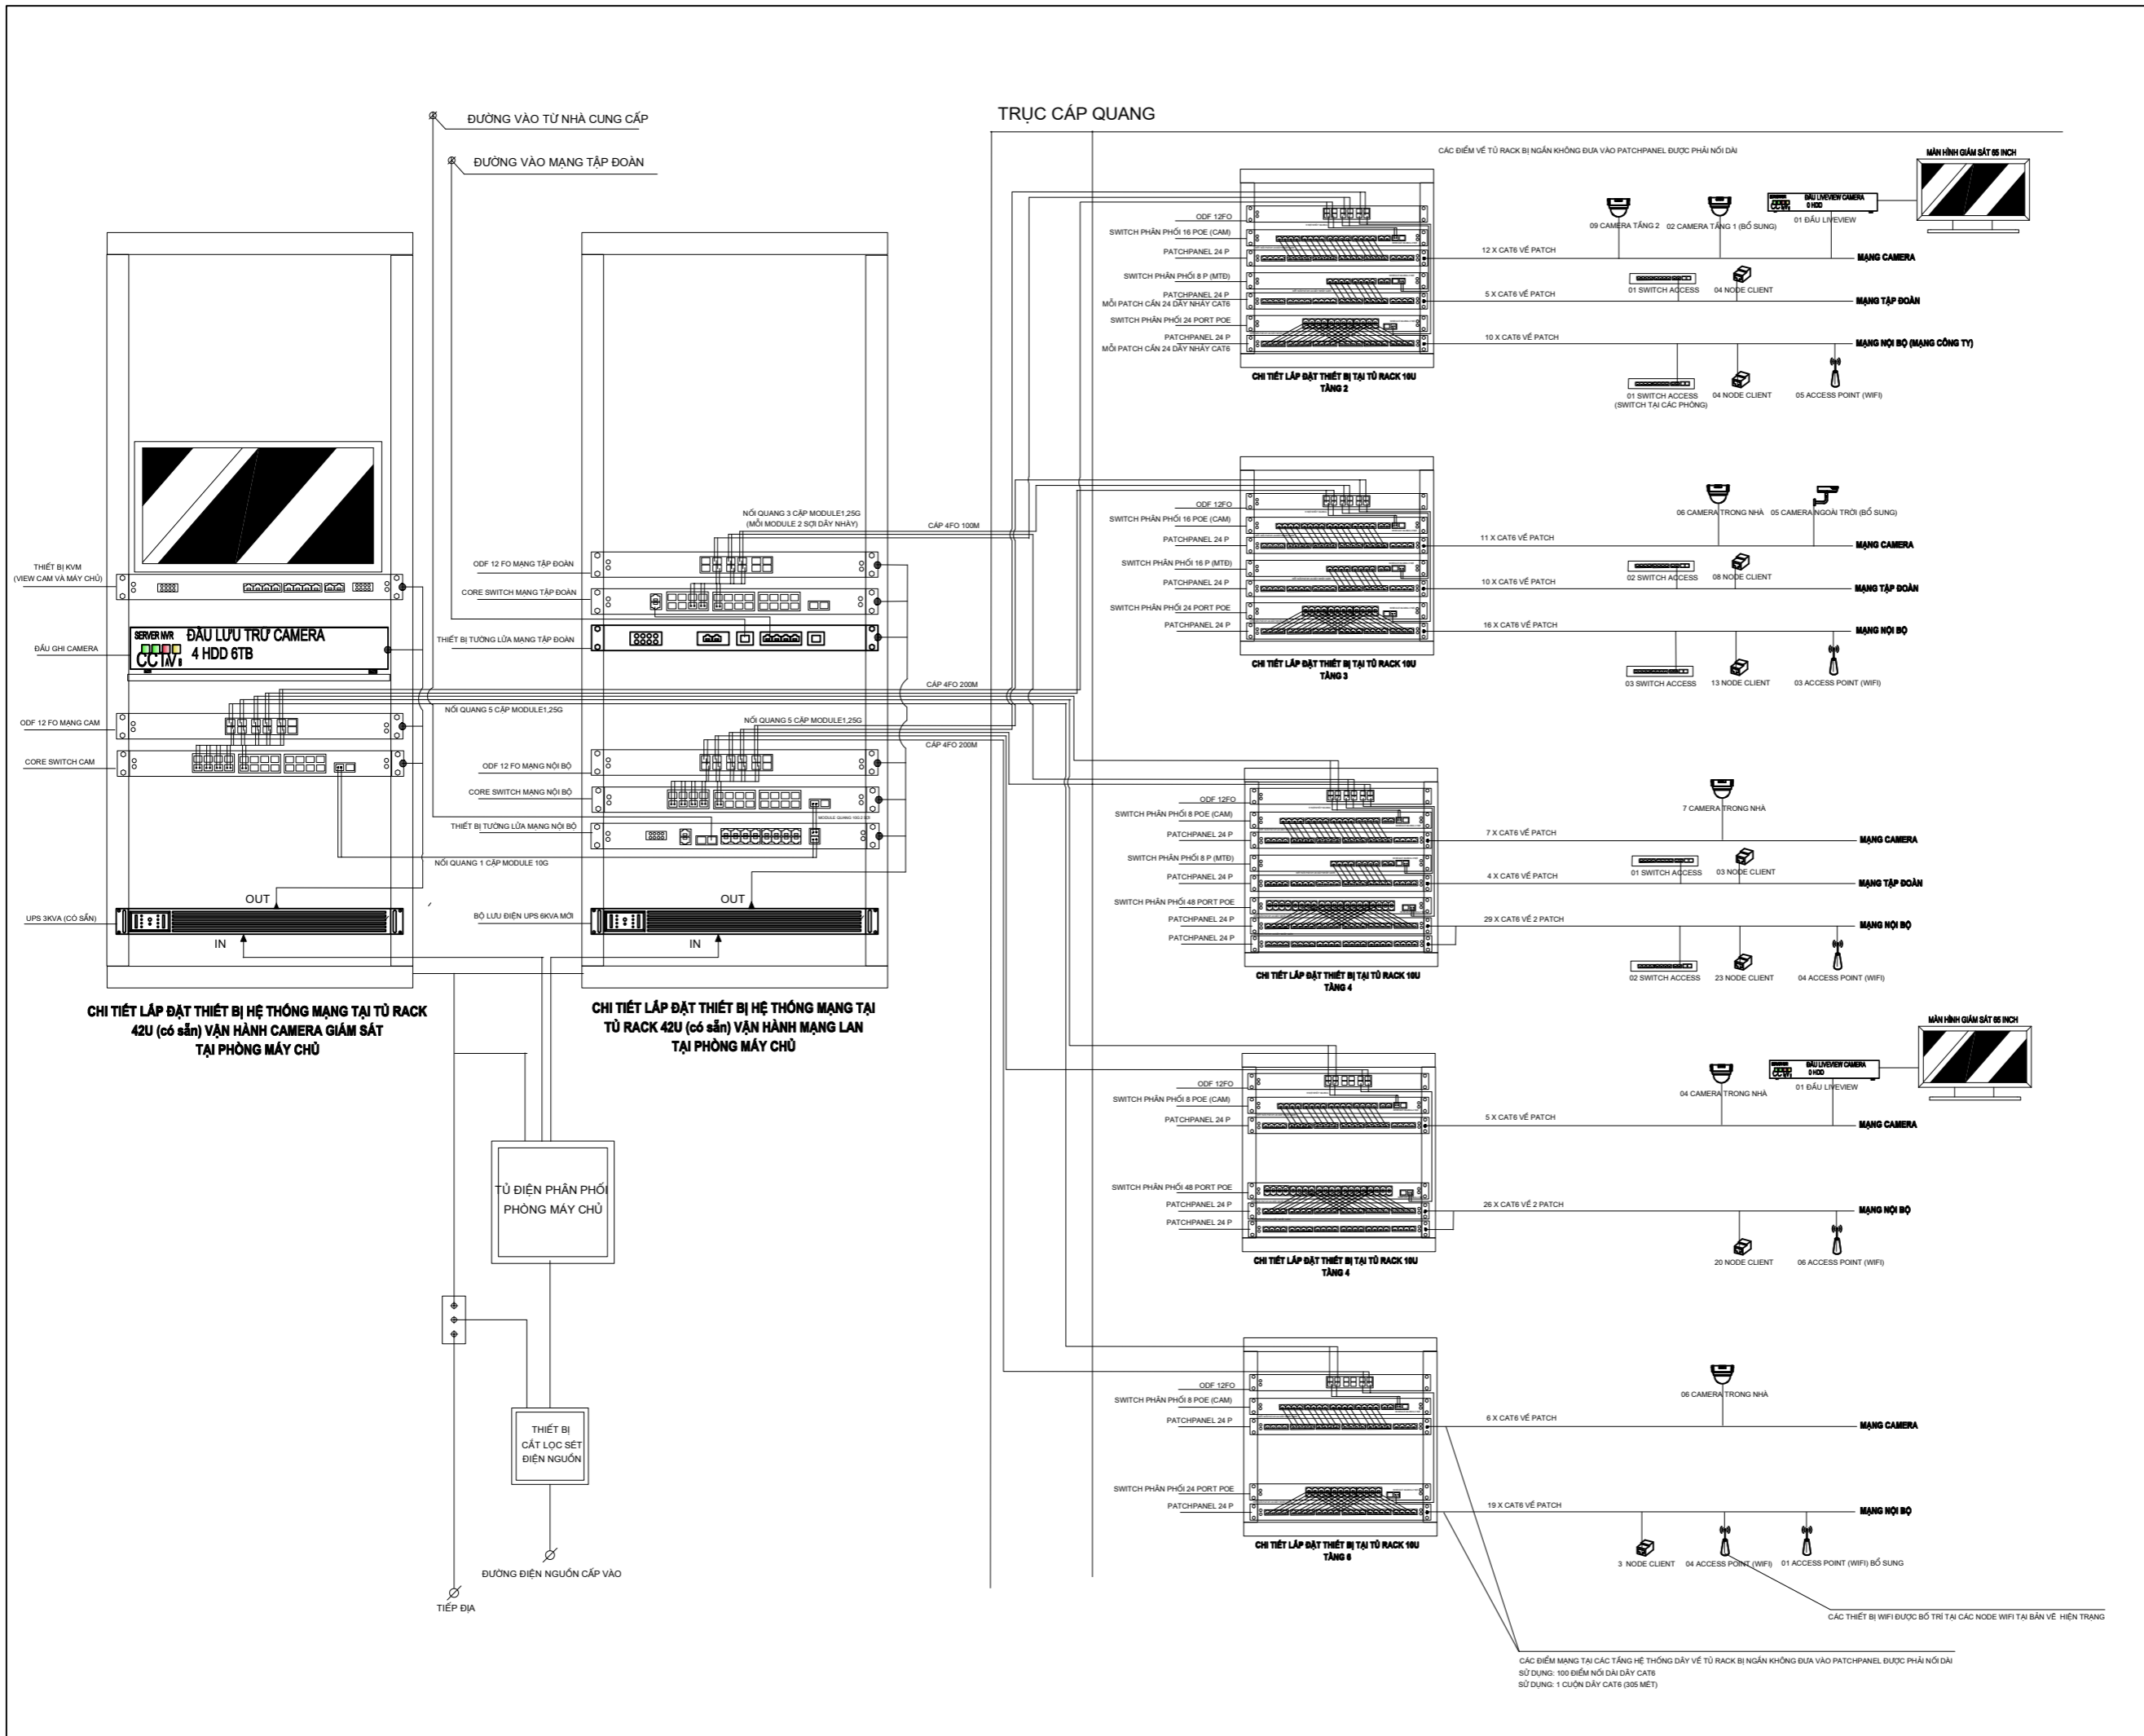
ĐƯỜNG VÀO TỪ NHÀ CUNG CẤP

ĐƯỜNG VÀO MẠNG TẬP ĐOÀN

TRỤC CÁP QUANG

CÁC ĐIỂM VỀ TỦ RACK BỊ NGẮN KHÔNG ĐƯA VÀO PATCHPANEL ĐƯỢC PHẢI NỐI DÀI

MÀN HÌNH GIÁM SÁT 65 INCH

ĐẦU LIVEVIEW CAMERA 0 HDD

01 ĐẦU LIVEVIEW

09 CAMERA TẦNG 2

02 CAMERA TẦNG 1 (BỔ SUNG)

ODF 12FO

SWITCH PHÂN PHỐI 16 POE (CAM)

PATCHPANEL 24 P

SWITCH PHÂN PHỐI 8 P (MTĐ)

PATCHPANEL 24 P

MỖI PATCH CẦN 24 DÂY NHẢY CAT6

SWITCH PHÂN PHỐI 24 PORT POE

PATCHPANEL 24 P

MỖI PATCH CẦN 24 DÂY NHẢY CAT6

12 X CAT6 VỀ PATCH

MẠNG CAMERA

01 SWITCH ACCESS

04 NODE CLIENT

5 X CAT6 VỀ PATCH

MẠNG TẬP ĐOÀN

10 X CAT6 VỀ PATCH

MẠNG NỘI BỘ (MẠNG CÔNG TY)

CHI TIẾT LẮP ĐẶT THIẾT BỊ TẠI TỦ RACK 10U TẦNG 2

01 SWITCH ACCESS (SWITCH TẠI CÁC PHÒNG)

04 NODE CLIENT

05 ACCESS POINT (WIFI)

NỐI QUANG 3 CẤP MODULE1,25G (MỖI MODULE 2 SỢI DÂY NHẢY)

CÁP 4FO 100M

06 CAMERA TRONG NHÀ

05 CAMERA NGOÀI TRỜI (BỔ SUNG)

ODF 12FO

SWITCH PHÂN PHỐI 16 POE (CAM)

PATCHPANEL 24 P

SWITCH PHÂN PHỐI 16 P (MTĐ)

PATCHPANEL 24 P

SWITCH PHÂN PHỐI 24 PORT POE

PATCHPANEL 24 P

11 X CAT6 VỀ PATCH

MẠNG CAMERA

02 SWITCH ACCESS

08 NODE CLIENT

10 X CAT6 VỀ PATCH

MẠNG TẬP ĐOÀN

16 X CAT6 VỀ PATCH

MẠNG NỘI BỘ

CHI TIẾT LẮP ĐẶT THIẾT BỊ TẠI TỦ RACK 10U TẦNG 3

03 SWITCH ACCESS

13 NODE CLIENT

03 ACCESS POINT (WIFI)

THIẾT BỊ KVM (VIEW CAM VÀ MÁY CHỦ)

ODF 12 FO MẠNG TẬP ĐOÀN

CORE SWITCH MẠNG TẬP ĐOÀN

THIẾT BỊ TƯỜNG LỬA MẠNG TẬP ĐOÀN

ĐẦU GHI CAMERA

SERVER NVR ĐẦU LƯU TRỮ CAMERA 4 HDD 6TB

CCTV

CÁP 4FO 200M

NỐI QUANG 5 CẤP MODULE1,25G

ODF 12 FO MẠNG CAM

CORE SWITCH CAM

NỐI QUANG 5 CẤP MODULE1,25G

CÁP 4FO 200M

ODF 12 FO MẠNG NỘI BỘ

CORE SWITCH MẠNG NỘI BỘ

THIẾT BỊ TƯỜNG LỬA MẠNG NỘI BỘ

MODULE QUANG 10G

NỐI QUANG 1 CẤP MODULE 10G

OUT

OUT

UPS 3KVA (CÓ SẴN)

BỘ LƯU ĐIỆN UPS 6KVA MỚI

IN

IN

7 CAMERA TRONG NHÀ

ODF 12FO

SWITCH PHÂN PHỐI 8 POE (CAM)

PATCHPANEL 24 P

SWITCH PHÂN PHỐI 8 P (MTĐ)

PATCHPANEL 24 P

SWITCH PHÂN PHỐI 48 PORT POE

PATCHPANEL 24 P

PATCHPANEL 24 P

7 X CAT6 VỀ PATCH

MẠNG CAMERA

01 SWITCH ACCESS

03 NODE CLIENT

4 X CAT6 VỀ PATCH

MẠNG TẬP ĐOÀN

29 X CAT6 VỀ 2 PATCH

MẠNG NỘI BỘ

CHI TIẾT LẮP ĐẶT THIẾT BỊ TẠI TỦ RACK 10U TẦNG 4

02 SWITCH ACCESS

23 NODE CLIENT

04 ACCESS POINT (WIFI)

CHI TIẾT LẮP ĐẶT THIẾT BỊ HỆ THỐNG MẠNG TẠI TỦ RACK 42U (có sẵn) VẬN HÀNH CAMERA GIÁM SÁT TẠI PHÒNG MÁY CHỦ

CHI TIẾT LẮP ĐẶT THIẾT BỊ HỆ THỐNG MẠNG TẠI TỦ RACK 42U (có sẵn) VẬN HÀNH MẠNG LAN TẠI PHÒNG MÁY CHỦ

MÀN HÌNH GIÁM SÁT 65 INCH

ĐẦU LIVEVIEW CAMERA 0 HDD

01 ĐẦU LIVEVIEW

04 CAMERA TRONG NHÀ

ODF 12FO

SWITCH PHÂN PHỐI 8 POE (CAM)

PATCHPANEL 24 P

5 X CAT6 VỀ PATCH

MẠNG CAMERA

SWITCH PHÂN PHỐI 48 PORT POE

PATCHPANEL 24 P

PATCHPANEL 24 P

26 X CAT6 VỀ 2 PATCH

MẠNG NỘI BỘ

CHI TIẾT LẮP ĐẶT THIẾT BỊ TẠI TỦ RACK 10U TẦNG 4

20 NODE CLIENT

06 ACCESS POINT (WIFI)

TỦ ĐIỆN PHÂN PHỐI PHÒNG MÁY CHỦ

06 CAMERA TRONG NHÀ

ODF 12FO

SWITCH PHÂN PHỐI 8 POE (CAM)

PATCHPANEL 24 P

6 X CAT6 VỀ PATCH

MẠNG CAMERA

THIẾT BỊ CẮT LỌC SÉT ĐIỆN NGUỒN

SWITCH PHÂN PHỐI 24 PORT POE

PATCHPANEL 24 P

19 X CAT6 VỀ PATCH

MẠNG NỘI BỘ

CHI TIẾT LẮP ĐẶT THIẾT BỊ TẠI TỦ RACK 10U TẦNG 6

3 NODE CLIENT

04 ACCESS POINT (WIFI)

01 ACCESS POINT (WIFI) BỔ SUNG

ĐƯỜNG ĐIỆN NGUỒN CẤP VÀO

TIẾP ĐỊA

CÁC THIẾT BỊ WIFI ĐƯỢC BỐ TRÍ TẠI CÁC NODE WIFI TẠI BẢN VẼ HIỆN TRẠNG

CÁC ĐIỂM MẠNG TẠI CÁC TẦNG HỆ THỐNG DÂY VỀ TỦ RACK BỊ NGẮN KHÔNG ĐƯA VÀO PATCHPANEL ĐƯỢC PHẢI NỐI DÀI
SỬ DỤNG: 100 ĐIỂM NỐI DÀI DÂY CAT6
SỬ DỤNG: 1 CUỘN DÂY CAT6 (305 MÉT)